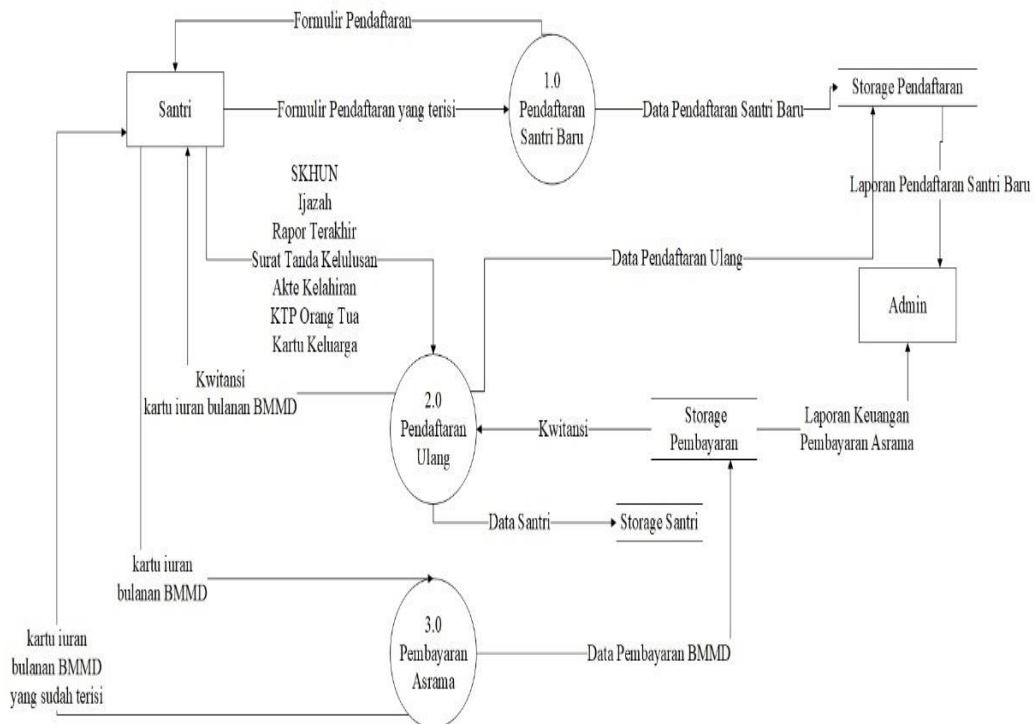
Formulir Pendaftaran

Santri

Formulir Pendaftaran yang terisi

1.0
Pendaftaran
Santri Baru

Data Pendaftaran Santri Baru

Storage Pendaftaran

Laporan Pendaftaran Santri Baru

SKHUN
Ijazah
Rapor Terakhir
Surat Tanda Kelulusan
Akte Kelahiran
KTP Orang Tua
Kartu Keluarga

Data Pendaftaran Ulang

Admin

Kwitansi
kartu iuran bulanan BMMD

2.0
Pendaftaran
Ulang

Kwitansi

Storage
Pembayaran

Laporan Keuangan
Pembayaran Asrama

Data Santri

Storage Santri

kartu iuran
bulanan BMMD

kartu iuran
bulanan BMMD
yang sudah terisi

3.0
Pembayaran
Asrama

Data Pembayaran BMMD